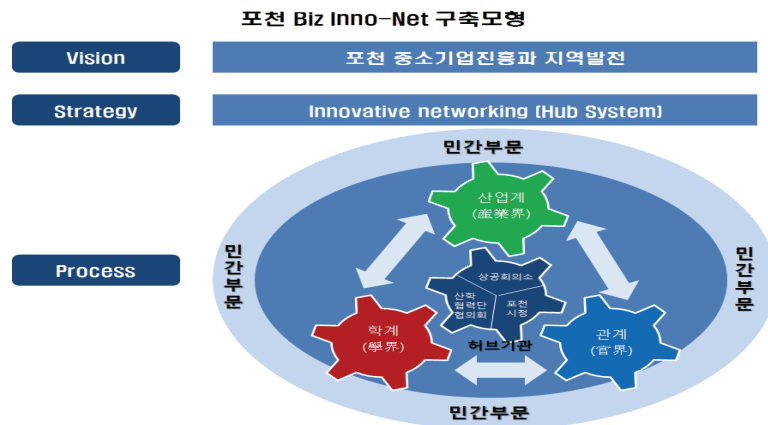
포천 Biz Inno-Net 구축모형

Vision

포천 중소기업진흥과 지역발전

Strategy

Innovative networking (Hub System)

Process

민간부문

산업계
(産業界)

민간부문

민간부문

상공회의소

산학협력단협의회

포천시청

학계
(學界)

관계
(官界)

허브기관

민간부문